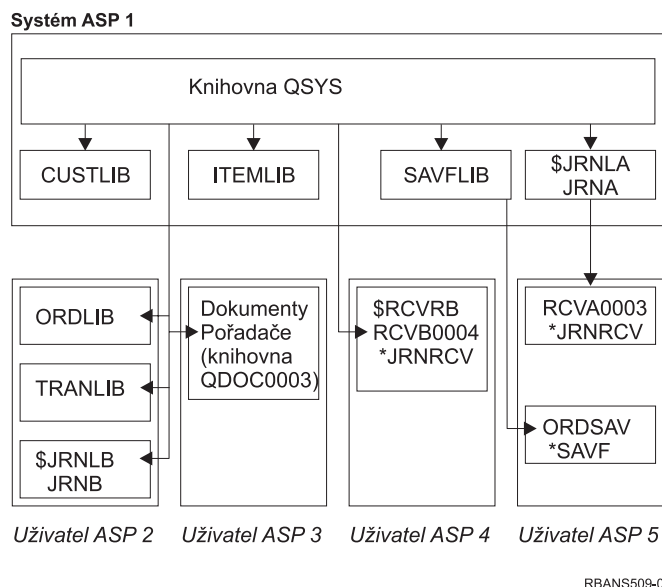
Systém ASP 1

Knihovna QSYS

CUSTLIB

ITEMLIB

SAVFLIB

\$JRNLA JRNA

ORDLIB

TRANLIB

\$JRNLB JRNB

Dokumenty Pořadače (knihovna QDOC0003)

\$RCVRB RCVB0004 *JRNRCV

RCVA0003 *JRNRCV

ORDSAV *SAVF

Uživatel ASP 2

Uživatel ASP 3

Uživatel ASP 4

Uživatel ASP 5

RBANS509-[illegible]